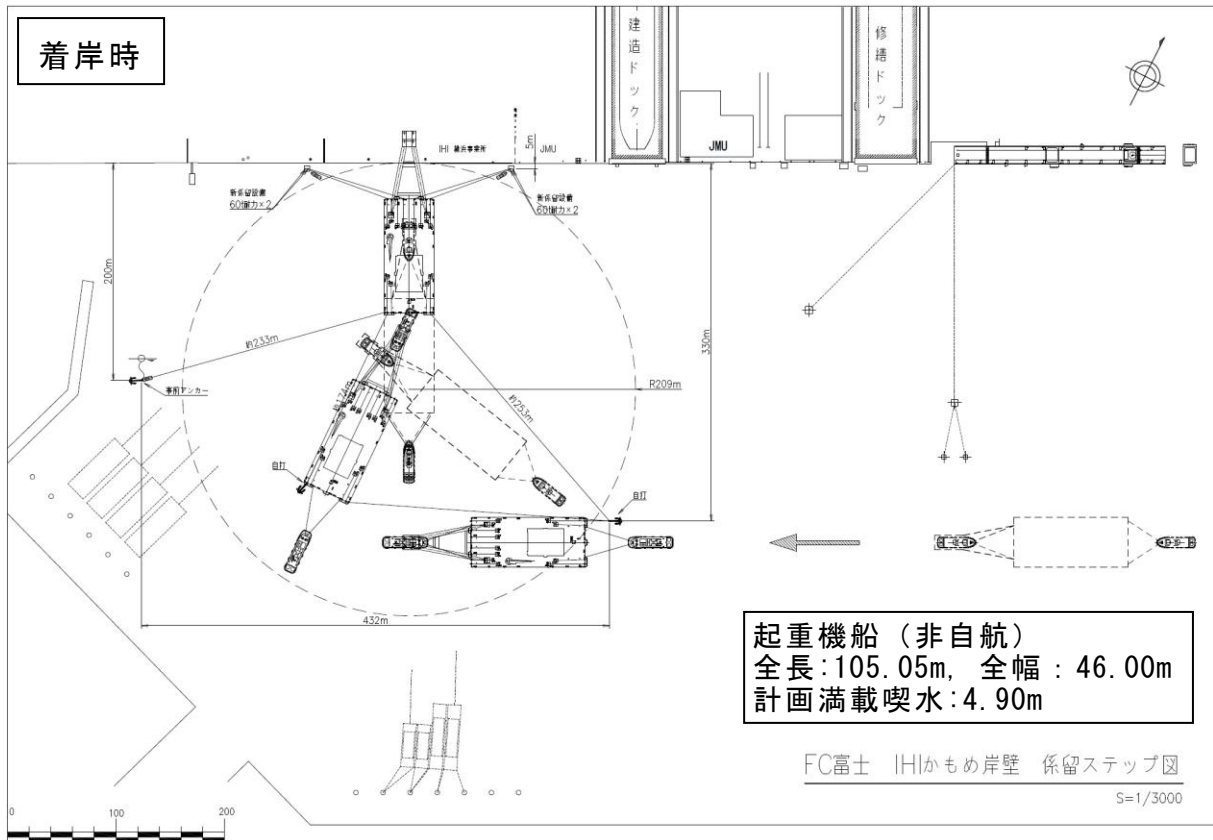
着岸時

建造ドック

修繕ドック

JMU

IHI 横浜事業所

5m

JMU

新係留設備 60t耐力×2

新係留設備 60t耐力×2

200m

約233m

事前アンカー

約125m

約253m

R209m

330m

自打

自打

432m

起重機船（非自航）
全長:105.05m, 全幅 : 46.00m
計画満載喫水:4.90m

FC富士 IHIかもめ岸壁 係留ステップ図

S=1/3000

0 100 200